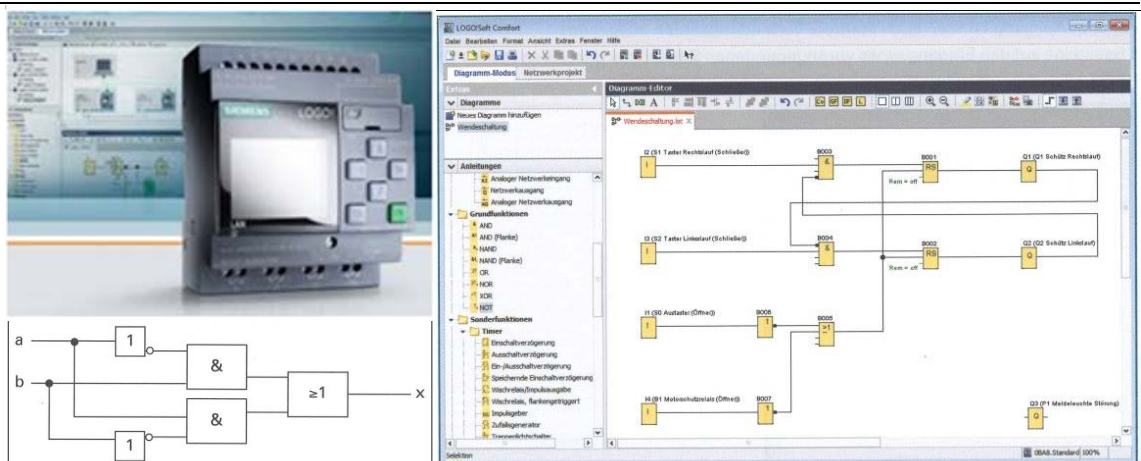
SIEMENS LOGO

a
b
1
&
≥1
x
&
1

LOGO!Soft Comfort
Datei Bearbeiten Format Ansicht Extras Fenster Hilfe
Diagramm-Modus Netzwerkprojekt
Extras
Diagramme
Neues Diagramm hinzufügen
Wendeschaltung
Anleitungen
Analoger Netzwerkeingang
Netzwerkausgang
Analoger Netzwerkausgang
Grundfunktionen
AND
AND (Flanke)
NAND
NAND (Flanke)
OR
NOR
XOR
NOT
Sonderfunktionen
Timer
Einschaltverzögerung
Ausschaltverzögerung
Ein-/Ausschaltverzögerung
Speichernde Einschaltverzögerung
Wischrelais/Impulsausgabe
Wischrelais, flankengetriggert
Impulsgeber
Zufallsgenerator
Treppenlichtschalter
Selektion
Diagramm-Editor
Wendeschaltung.lsc
I2 (S1 Taster Rechtslauf (Schließer))
B003
&
B001
RS
Rem = off
Q1 (Q1 Schütz Rechtslauf)
Q
I3 (S2 Taster Linkslauf (Schließer))
B004
&
B002
RS
Rem = off
Q2 (Q2 Schütz Linkslauf)
Q
I1 (S0 Austaster (Öffner))
B006
1
B005
≥1
I4 (F1 Motorschutzrelais (Öffner))
B007
1
Q3 (P1 Meldeleuchte Störung)
Q
0BA6.Standard 100%